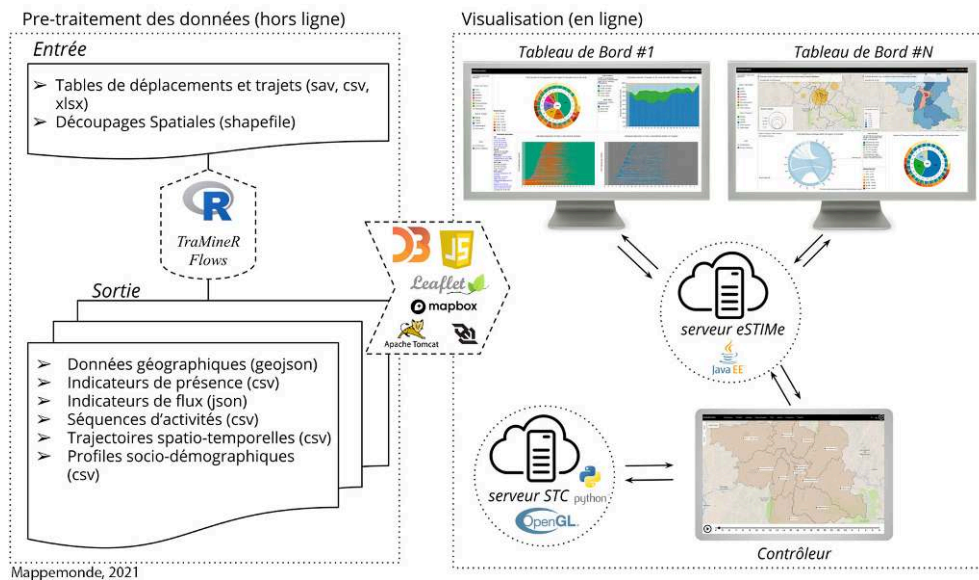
Pre-traitement des données (hors ligne)

Entrée

➢ Tables de déplacements et trajets (sav, csv, xlsx)
➢ Découpages Spatiales (shapefile)

R

TraMineR
Flows

Sortie

➢ Données géographiques (geojson)
➢ Indicateurs de présence (csv)
➢ Indicateurs de flux (json)
➢ Séquences d'activités (csv)
➢ Trajectoires spatio-temporelles (csv)
➢ Profiles socio-démographiques (csv)

D3 JS
Leaflet
mapbox
Apache Tomcat

Visualisation (en ligne)

Tableau de Bord #1

Tableau de Bord #N

serveur eSTIMe
Java EE

serveur STC
python
OpenGL

Contrôleur

Mappemonde, 2021